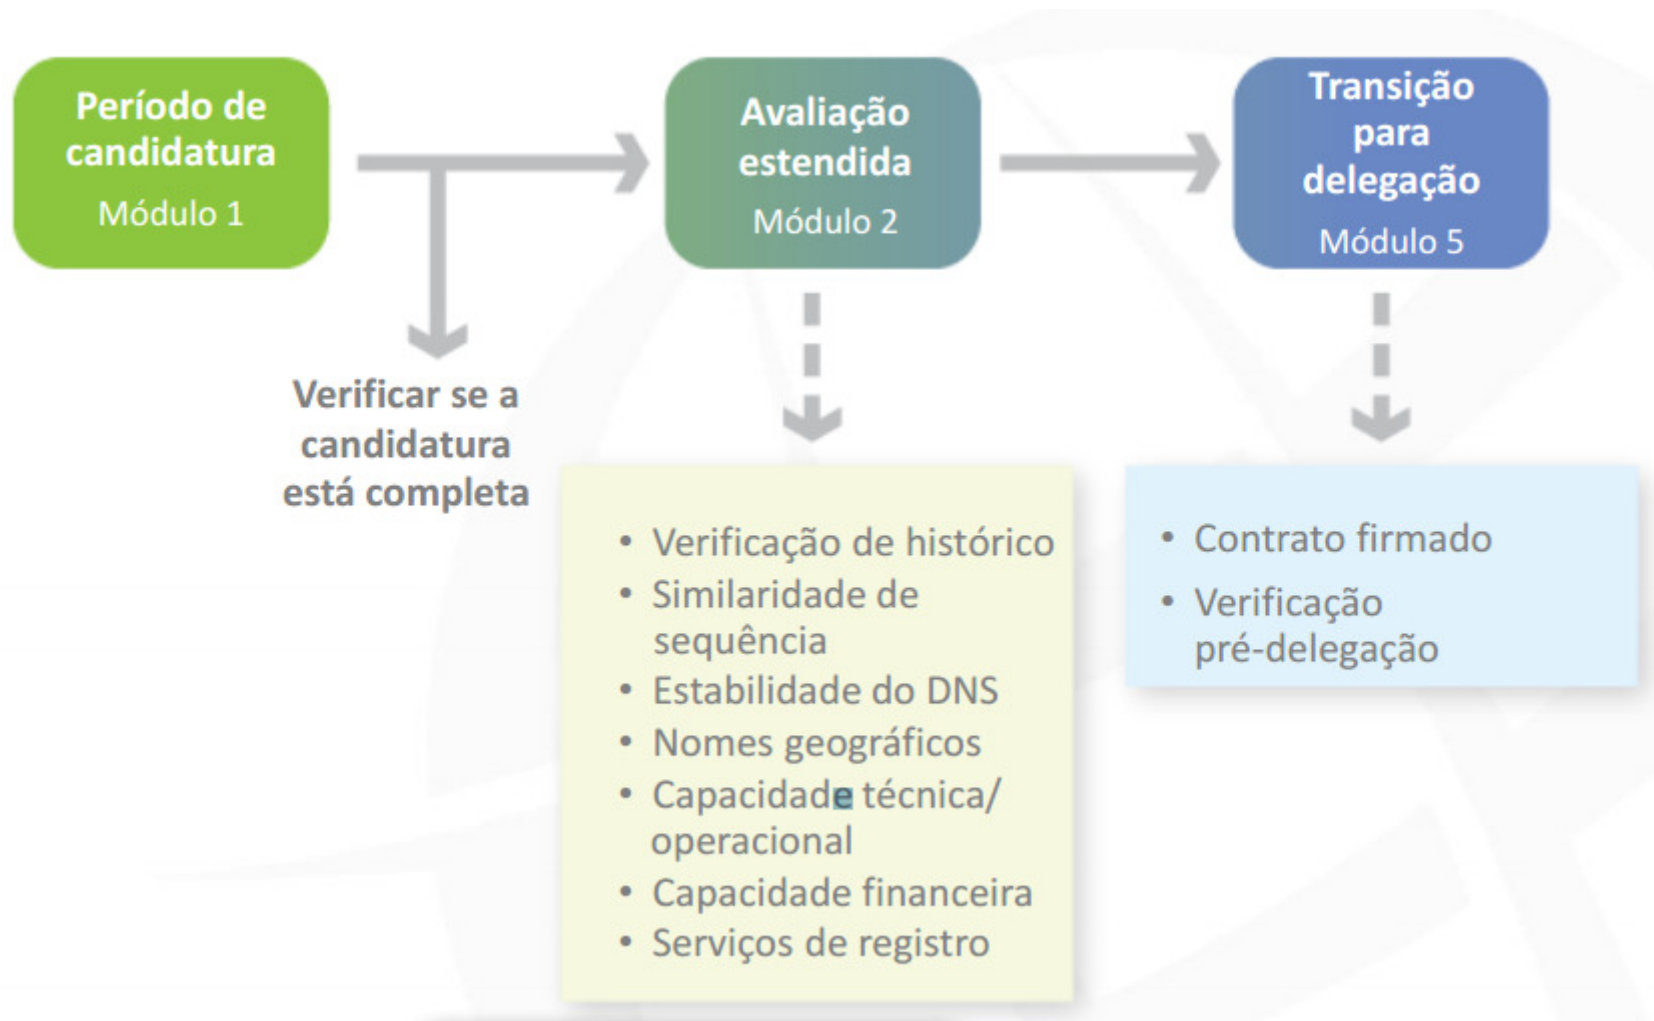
Período de candidatura
Módulo 1

Avaliação estendida
Módulo 2

Transição para delegação
Módulo 5

Verificar se a candidatura está completa

• Verificação de histórico
• Similaridade de sequência
• Estabilidade do DNS
• Nomes geográficos
• Capacidade técnica/ operacional
• Capacidade financeira
• Serviços de registro

• Contrato firmado
• Verificação pré-delegação